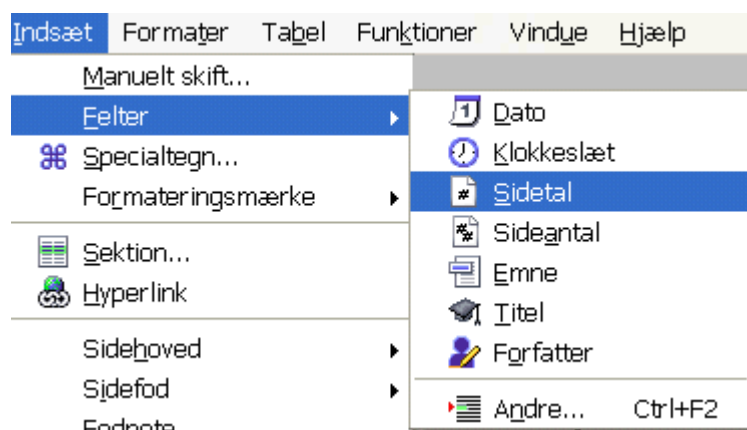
Indsæt Formater Tabel Funktioner Vindue Hjælp

Manuelt skift...
Felter
Specialtegn...
Formateringsmærke
Sektion...
Hyperlink
Sidehoved
Sidefod
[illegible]

Dato
Klokkeslæt
Sidetal
Sideantal
Emne
Titel
Forfatter
Andre... Ctrl+F2